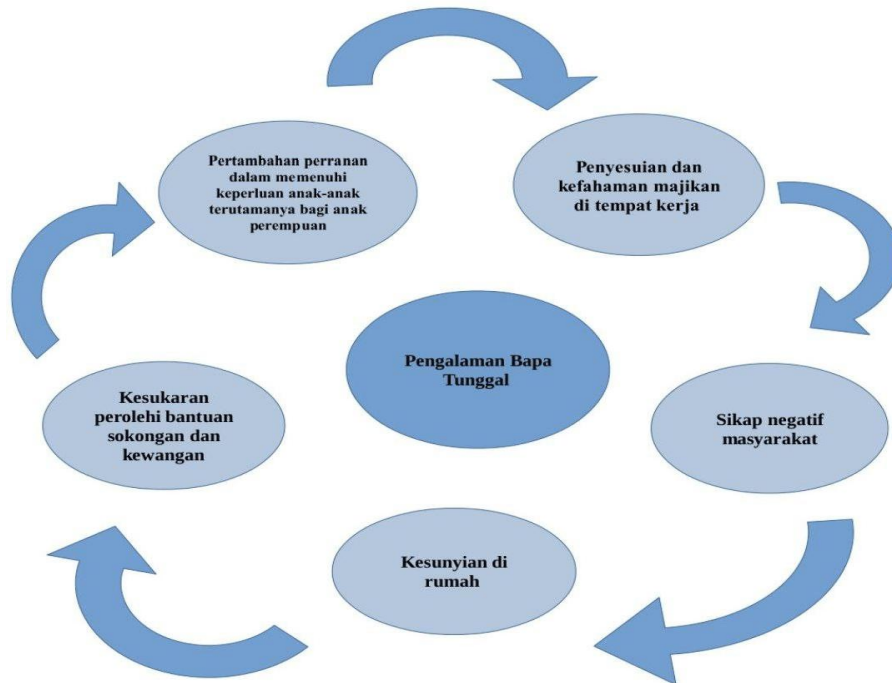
Pertambahan perranan dalam memenuhi keperluan anak-anak terutamanya bagi anak perempuan

Penyesuian dan kefahaman majikan di tempat kerja

Pengalaman Bapa Tunggal

Kesukaran perolehi bantuan sokongan dan kewangan

Sikap negatif masyarakat

Kesunyian di rumah